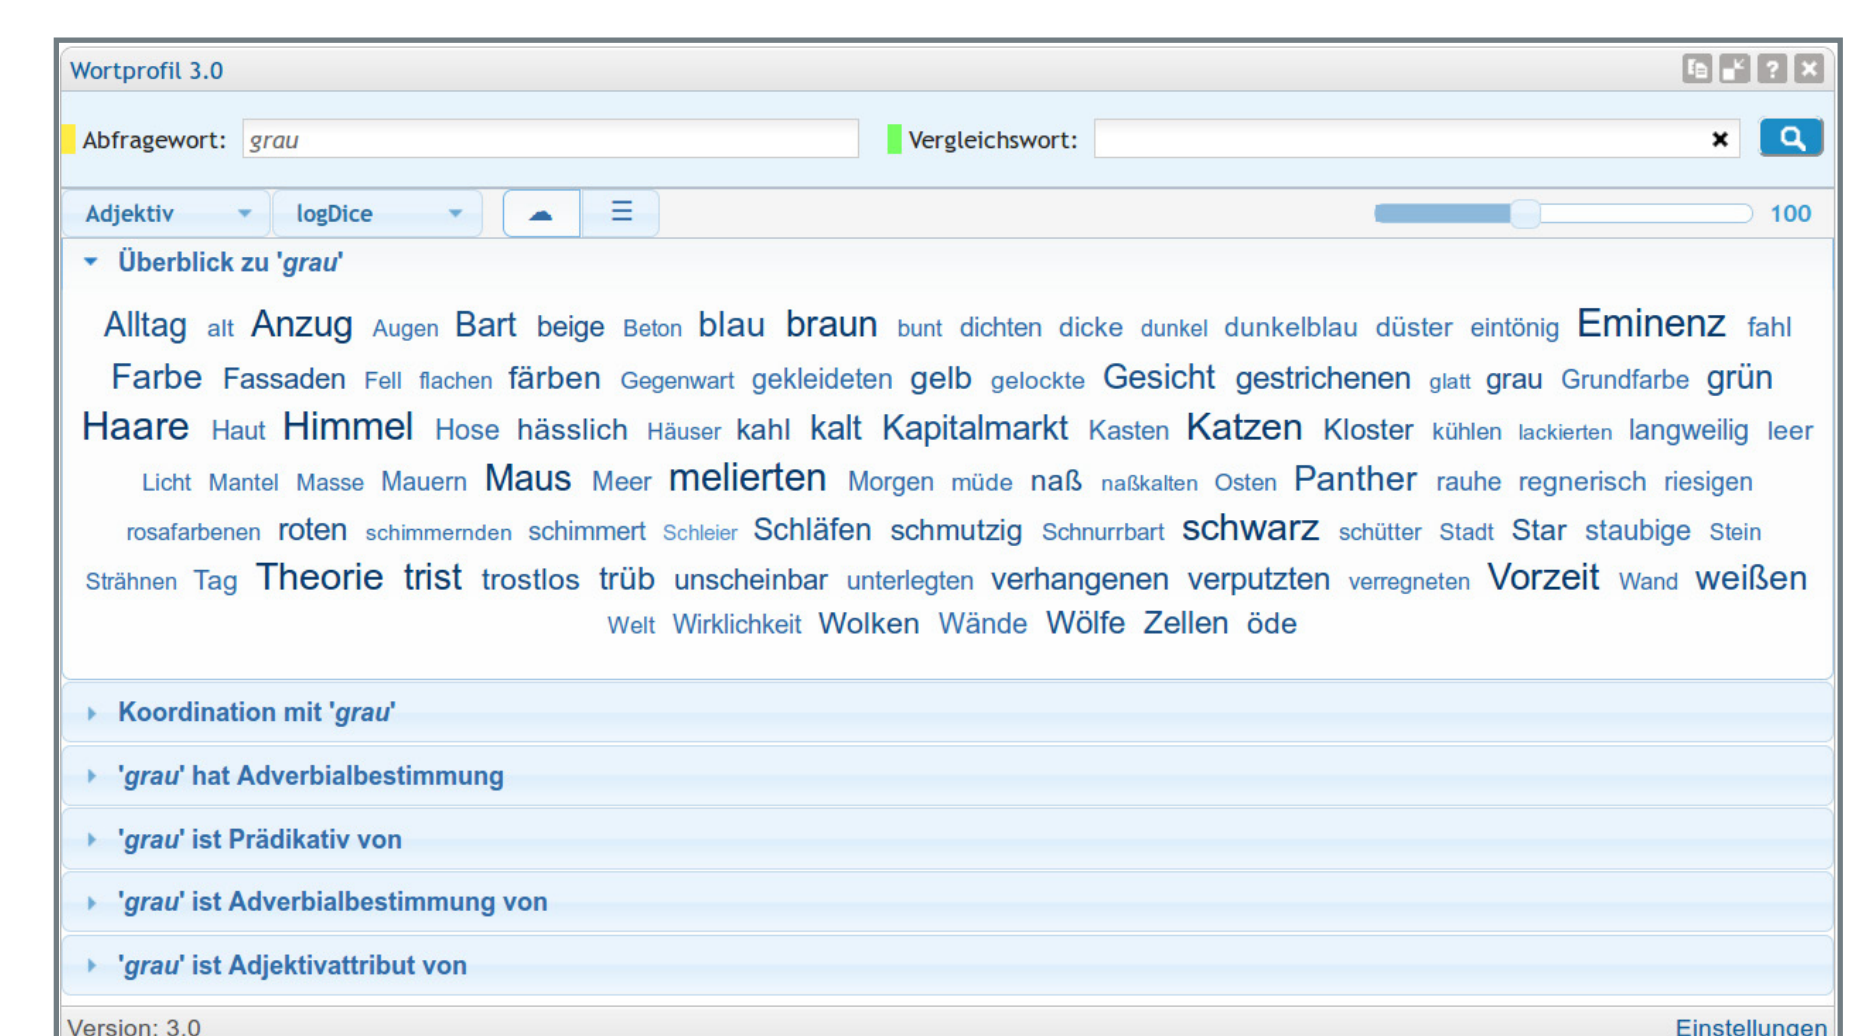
Wortprofil 3.0

Abfragewort: grau

Vergleichswort:

Adjektiv logDice

100

Überblick zu 'grau'

Alltag alt Anzug Augen Bart beige Beton blau braun bunt dichten dicke dunkel dunkelblau düster eintönig Eminenz fahl Farbe Fassaden Fell flachen färben Gegenwart gekleideten gelb gelockte Gesicht gestrichenen glatt grau Grundfarbe grün Haare Haut Himmel Hose hässlich Häuser kahl kalt Kapitalmarkt Kasten Katzen Kloster kühlen lackierten langweilig leer Licht Mantel Masse Mauern Maus Meer melierten Morgen müde naß naßkalten Osten Panther rauhe regnerisch riesigen rosafarbenen roten schimmernden schimmert Schleier Schläfen schmutzig Schnurrbart schwarz schütter Stadt Star staubige Stein Strähnen Tag Theorie trist trostlos trüb unscheinbar unterlegten verhangenen verputzten verregneten Vorzeit Wand weißen Welt Wirklichkeit Wolken Wände Wölfe Zellen öde

Koordination mit 'grau'

'grau' hat Adverbialbestimmung

'grau' ist Prädikativ von

'grau' ist Adverbialbestimmung von

'grau' ist Adjektivattribut von

Version: 3.0

Einstellungen